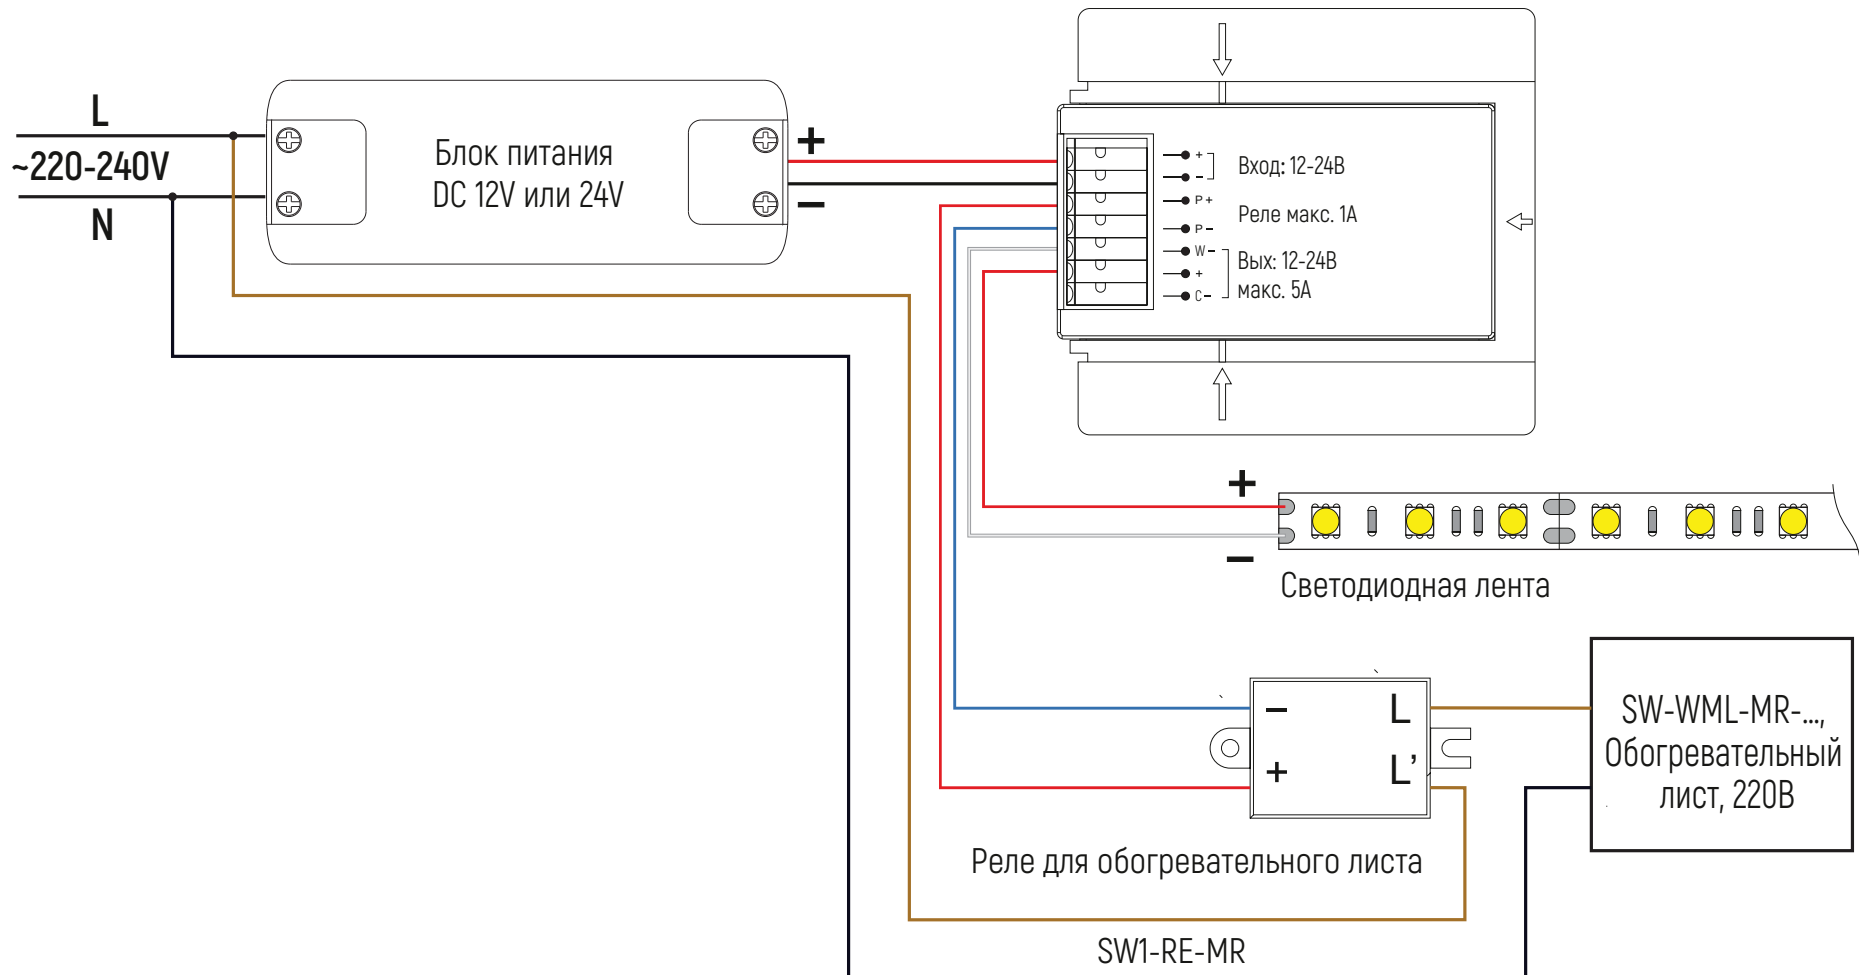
L
~220-240V
N

Блок питания
DC 12V или 24V

+
–

+
-
P+
P-
W-
+
C-

Вход: 12-24В
Реле макс. 1А
Вых: 12-24В
макс. 5А

+
–
Светодиодная лента

–
+
L
L'

SW-WML-MR-..., Обогревательный лист, 220В

Реле для обогревательного листа
SW1-RE-MR